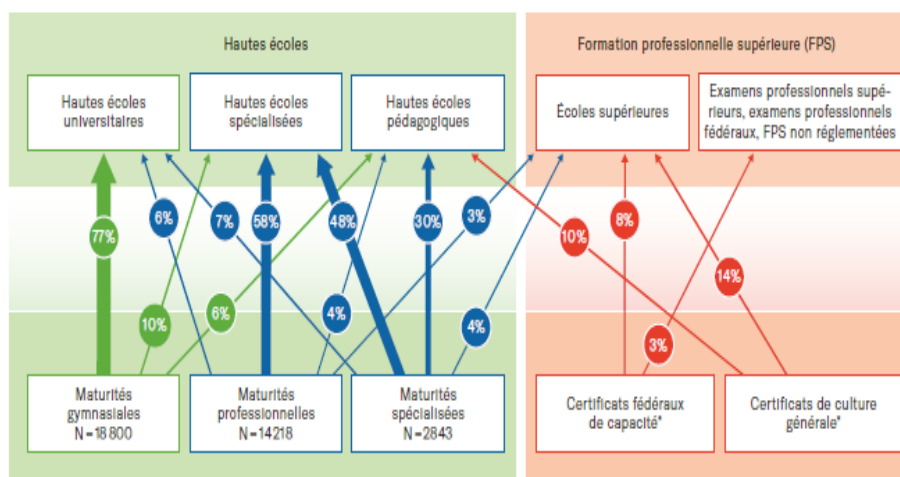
Hautes écoles

Formation professionnelle supérieure (FPS)

Hautes écoles universitaires

Hautes écoles spécialisées

Hautes écoles pédagogiques

Écoles supérieures

Examens professionnels supérieurs, examens professionnels fédéraux, FPS non réglementées

77%

6%

7%

58%

48%

30%

3%

10%

8%

14%

10%

6%

4%

4%

3%

Maturités gymnasiales N = 18 800

Maturités professionnelles N = 14 218

Maturités spécialisées N = 2843

Certificats fédéraux de capacité*

Certificats de culture générale*